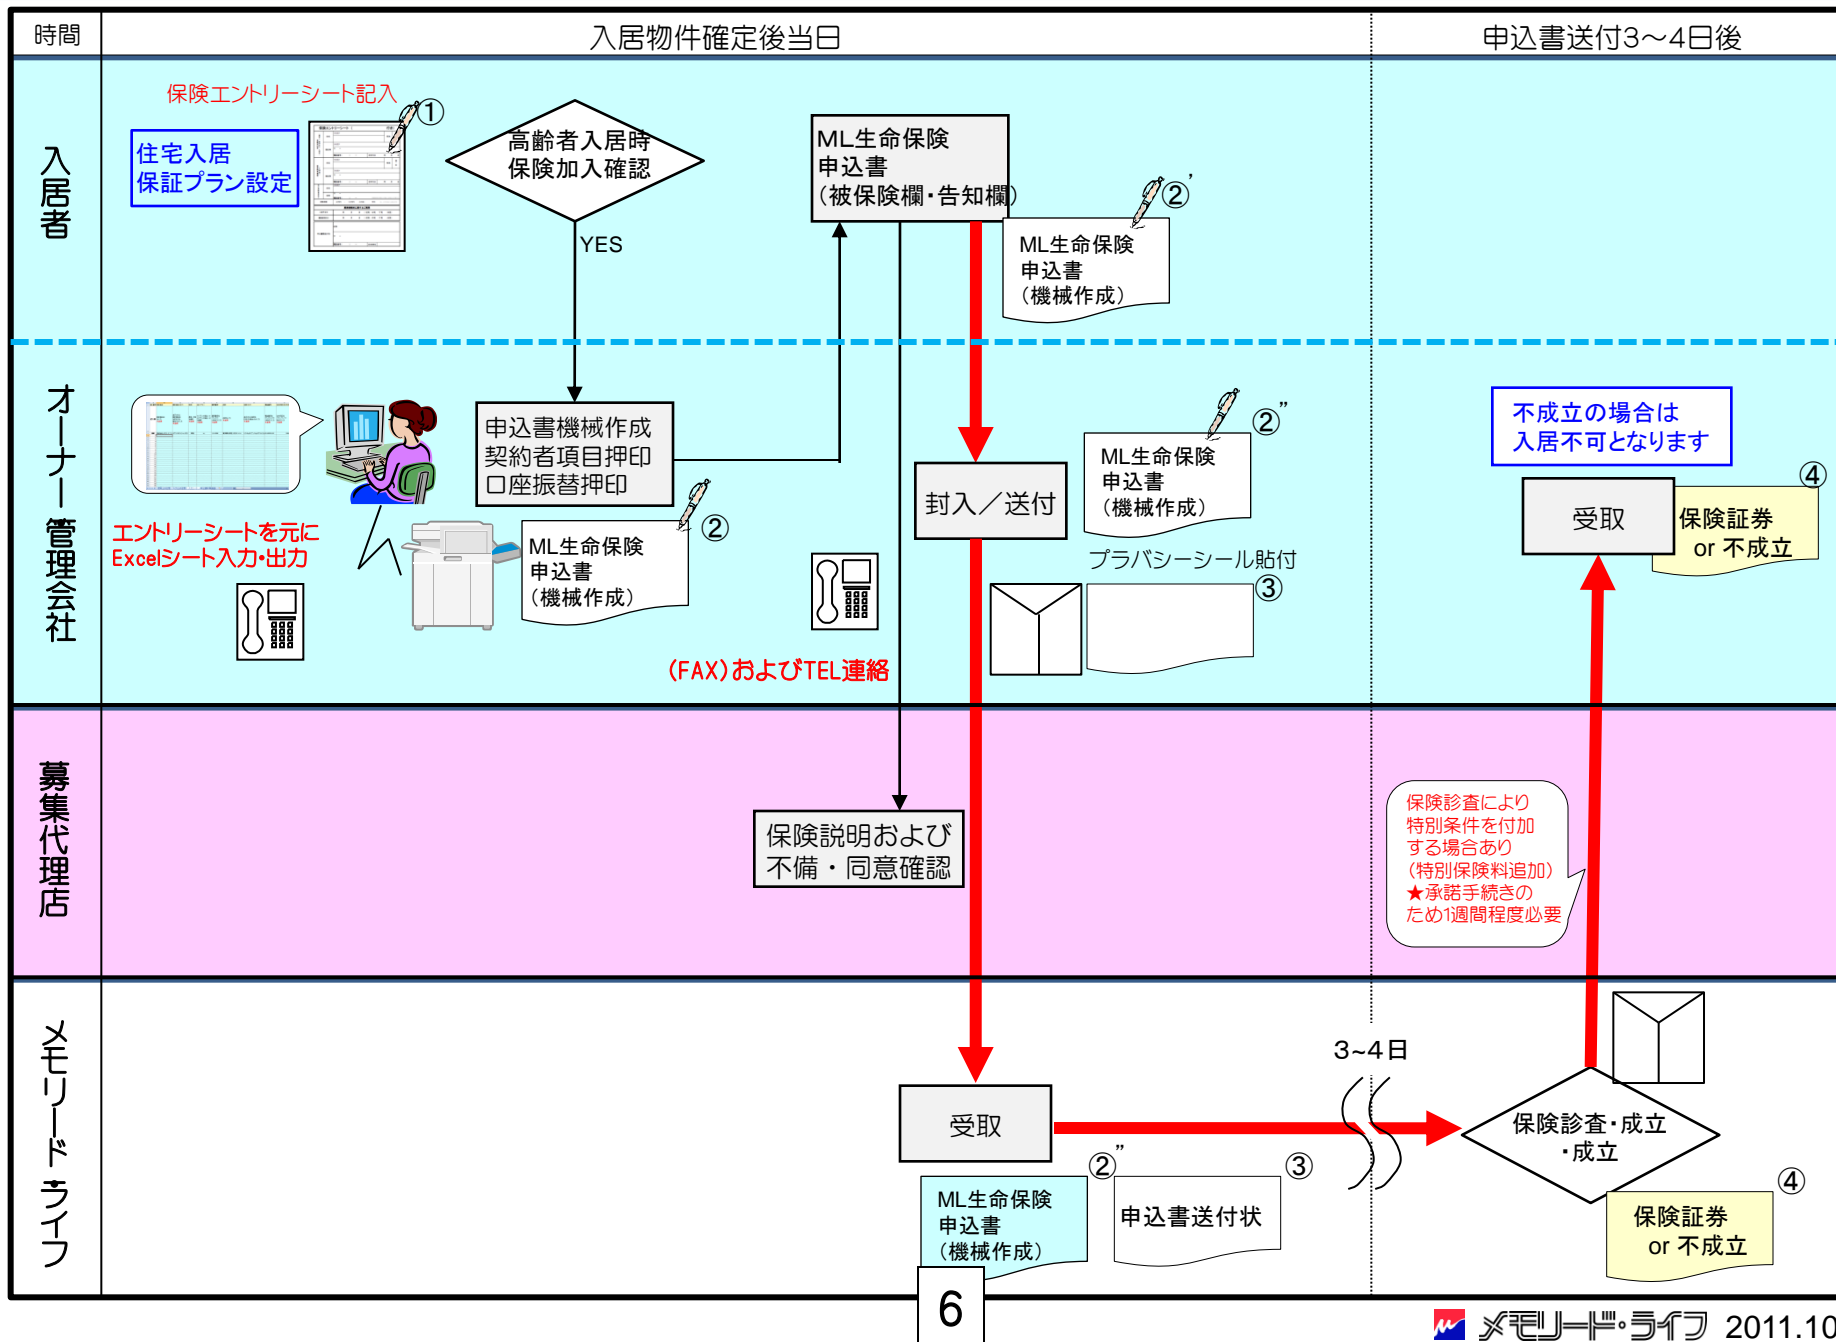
時間
入居物件確定後当日
申込書送付3～4日後

入居者
保険エントリーシート記入 ①
住宅入居
保証プラン設定
高齢者入居時
保険加入確認
YES
ML生命保険
申込書
（被保険欄・告知欄）
②'
ML生命保険
申込書
（機械作成）

オーナー管理会社
エントリーシートを元に
Excelシート入力・出力
申込書機械作成
契約者項目押印
口座振替押印
②
ML生命保険
申込書
（機械作成）
（FAX）およびTEL連絡
封入／送付
②"
ML生命保険
申込書
（機械作成）
プラバシーシール貼付
③
不成立の場合は
入居不可となります
受取
④
保険証券
or 不成立

募集代理店
保険説明および
不備・同意確認
保険診査により
特別条件を付加
する場合あり
（特別保険料追加）
★承諾手続きの
ため1週間程度必要

メモリード・ライフ
3~4日
受取
②"
ML生命保険
申込書
（機械作成）
③
申込書送付状
保険診査・成立
・成立
④
保険証券
or 不成立
6
メモリード・ライフ 2011.10